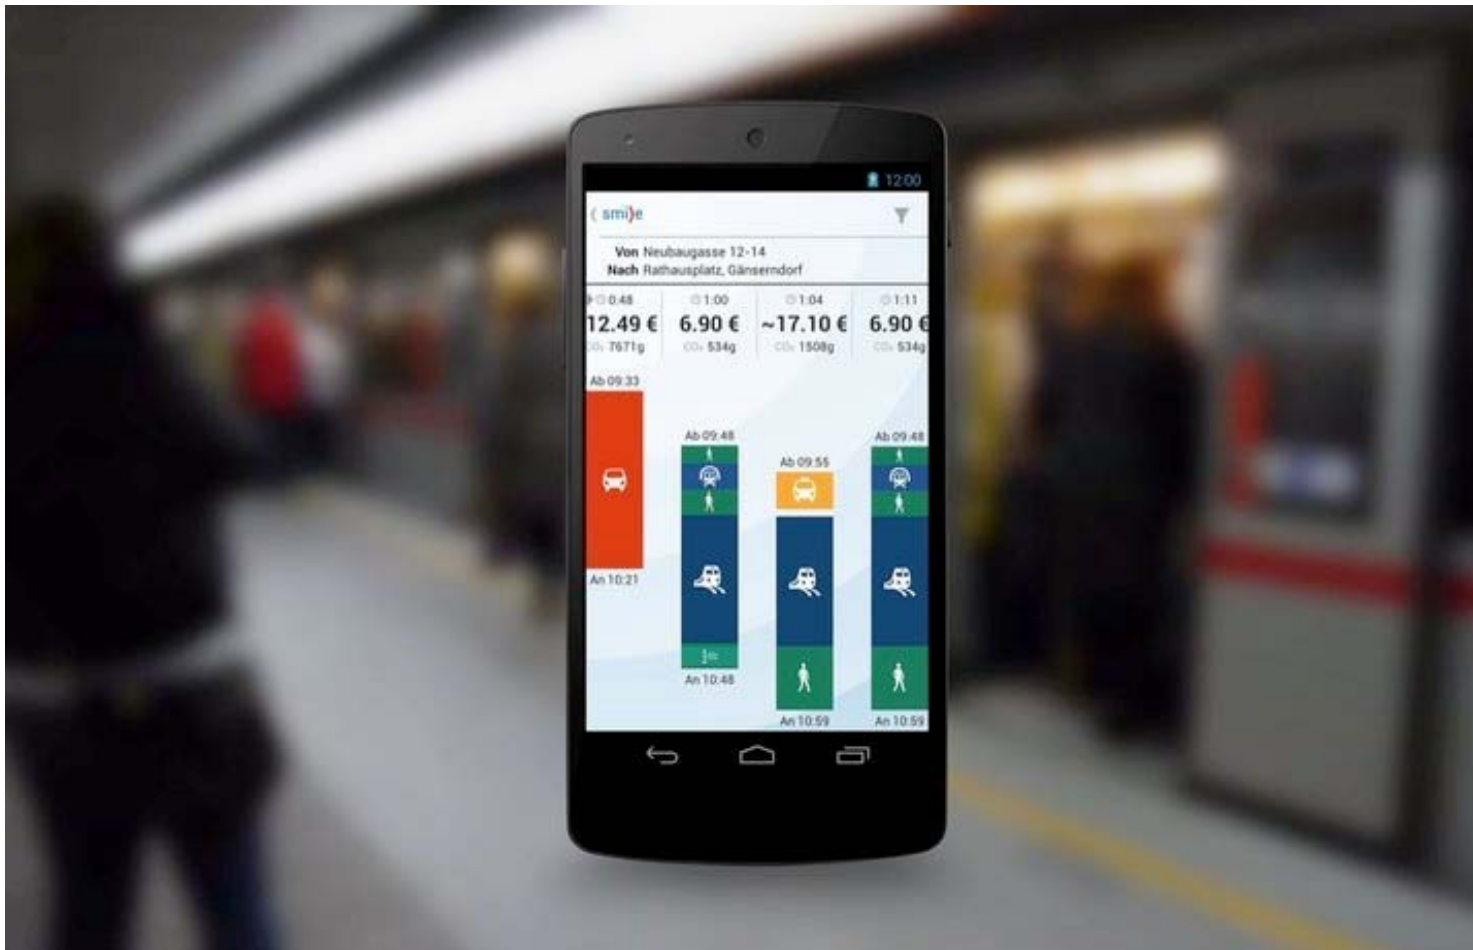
12:00

smi)e

Von Neubaugasse 12-14
Nach Rathausplatz, Gänserndorf

0:48
12.49 €
$CO_2$ 7671g

1:00
6.90 €
$CO_2$ 534g

1:04
~17.10 €
$CO_2$ 1508g

1:11
6.90 €
$CO_2$ 534g

Ab 09:33
An 10:21

Ab 09:48
An 10:48

Ab 09:55
An 10:59

Ab 09:48
An 10:59